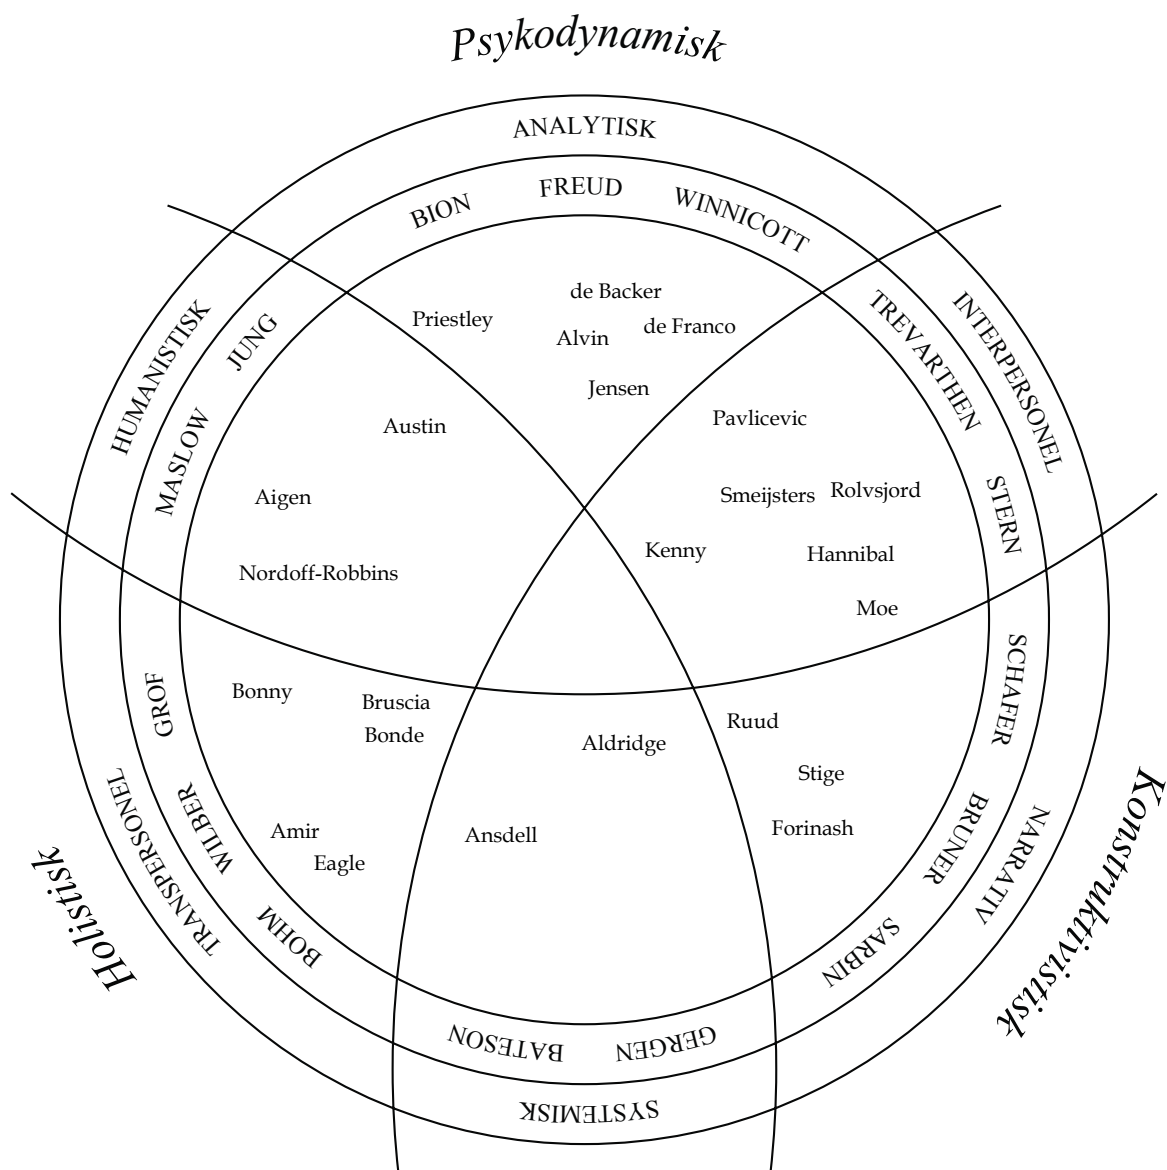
Psykodynamisk

ANALYTISK

BION FREUD WINNICOTT

de Backer
Priestley
Alvin de Franco
Jensen

HUMANISTISK
JUNG
MASLOW

TREVARTHEN
INTERPERSONEL

Austin
Pavlicevic

Aigen
Smeijsters Rolvsjord
STERN

Nordoff-Robbins
Kenny
Hannibal
Moe

SCHAFER

GROF
Bonny
Bruscia
Bonde
Aldridge
Ruud

TRANSPERSONEL
WILBER
Stige
Forinash

Amir
Eagle
Ansdell

BRUNER
NARRATIV

Holistisk

Konstruktivistisk

BOHM
SARBIN

BATESON GERGEN

SYSTEMISK